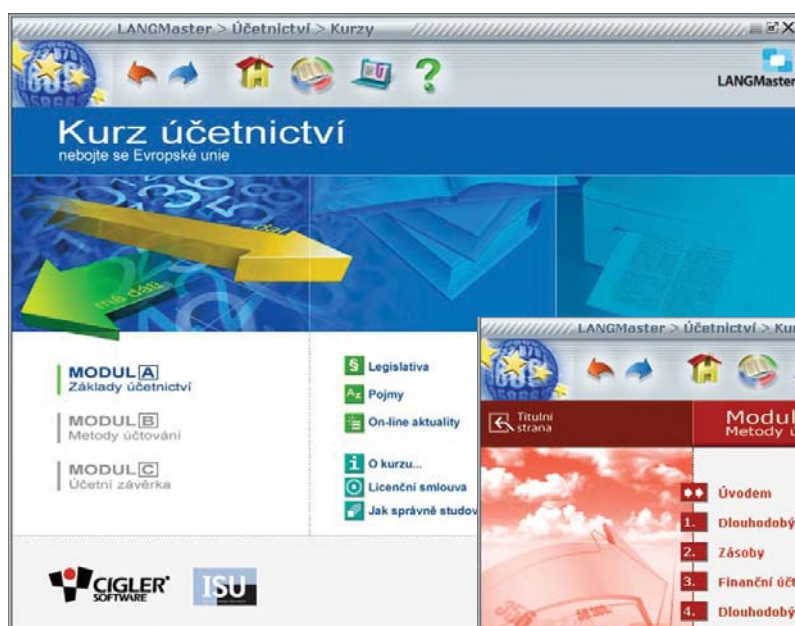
LANGMaster > Účetnictví > Kurzy

LANGMaster

Kurz účetnictví
nebojte se Evropské unie

dal

má dáti

MODUL A
Základy účetnictví

MODUL B
Metody účtování

MODUL C
Účetní závěrka

Legislativa
Pojmy
On-line aktuality

O kurzu...
Licenční smlouva
Jak správně studov

CIGLER SOFTWARE

ISU

LANGMaster > Účetnictví > Kur

Titulní strana

Modul
Metody ú

Úvodem
1. Dlouhodobý
2. Zásoby
3. Finanční úč
4. Dlouhodobý